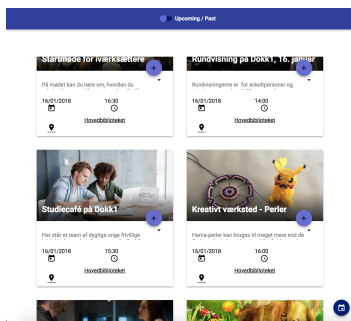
Upcoming / Past

Startmøde for iværksættere

På mødet kan du høre om, hvordan du

16/01/2018

16:30

Hovedbiblioteket

Rundvisning på Dokk1, 16. januar

Rundvisningerne er for enkeltpersoner og

16/01/2018

14:00

Hovedbiblioteket

Studiecafé på Dokk1

Her står et team af dygtige unge frivillige

16/01/2018

15:30

Hovedbiblioteket

Kreativt værksted - Perler

Hama-perler kan bruges til meget mere end de

16/01/2018

16:00

Hovedbiblioteket